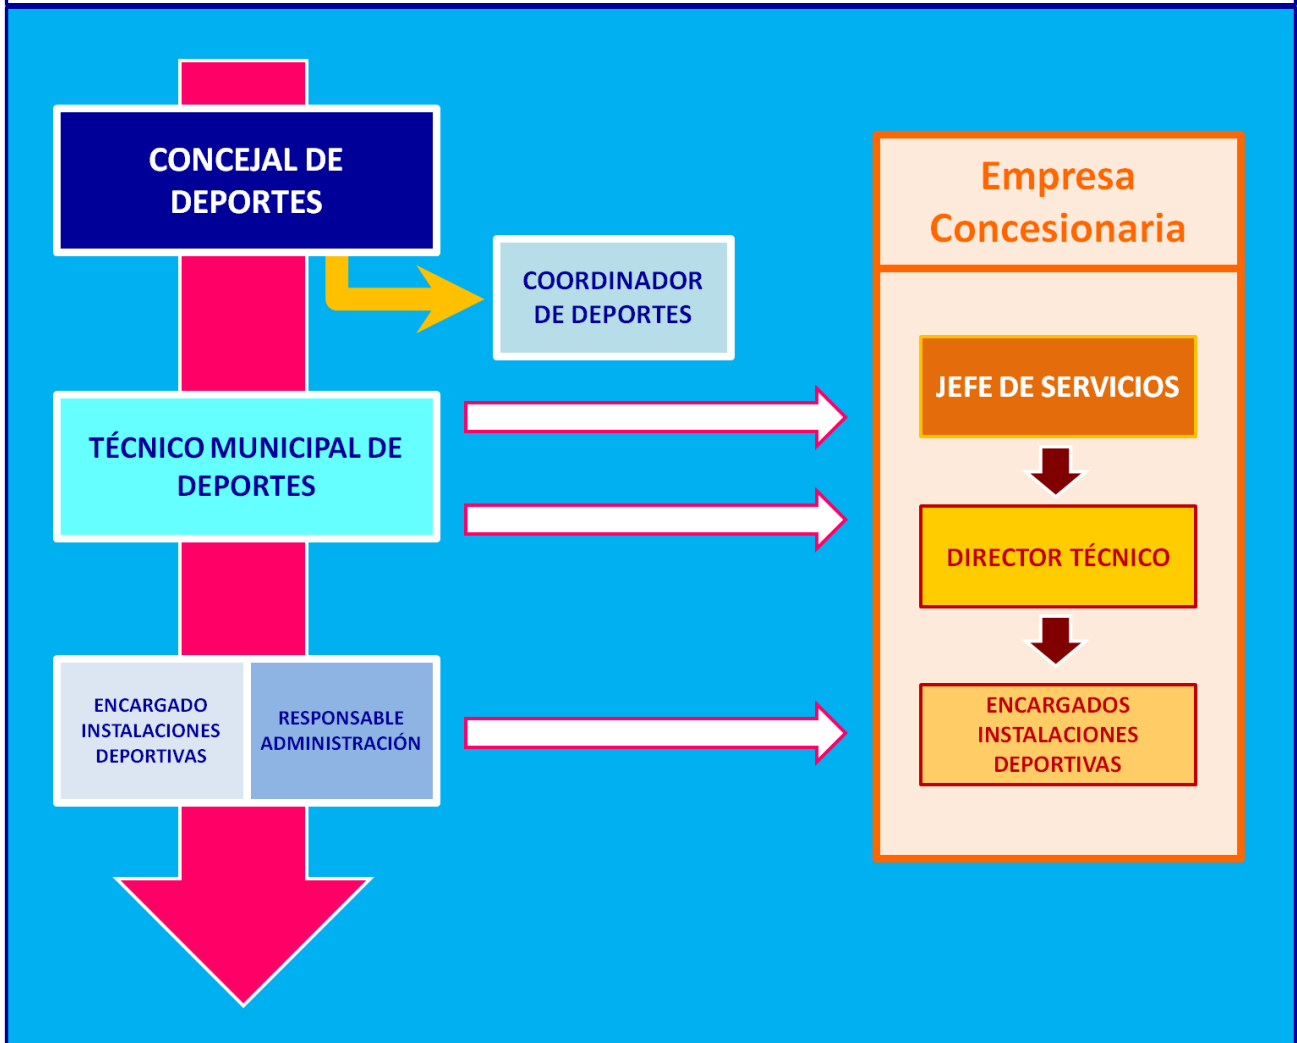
CONCEJAL DE DEPORTES

COORDINADOR DE DEPORTES

TÉCNICO MUNICIPAL DE DEPORTES

ENCARGADO INSTALACIONES DEPORTIVAS

RESPONSABLE ADMINISTRACIÓN

Empresa Concesionaria

JEFE DE SERVICIOS

DIRECTOR TÉCNICO

ENCARGADOS INSTALACIONES DEPORTIVAS